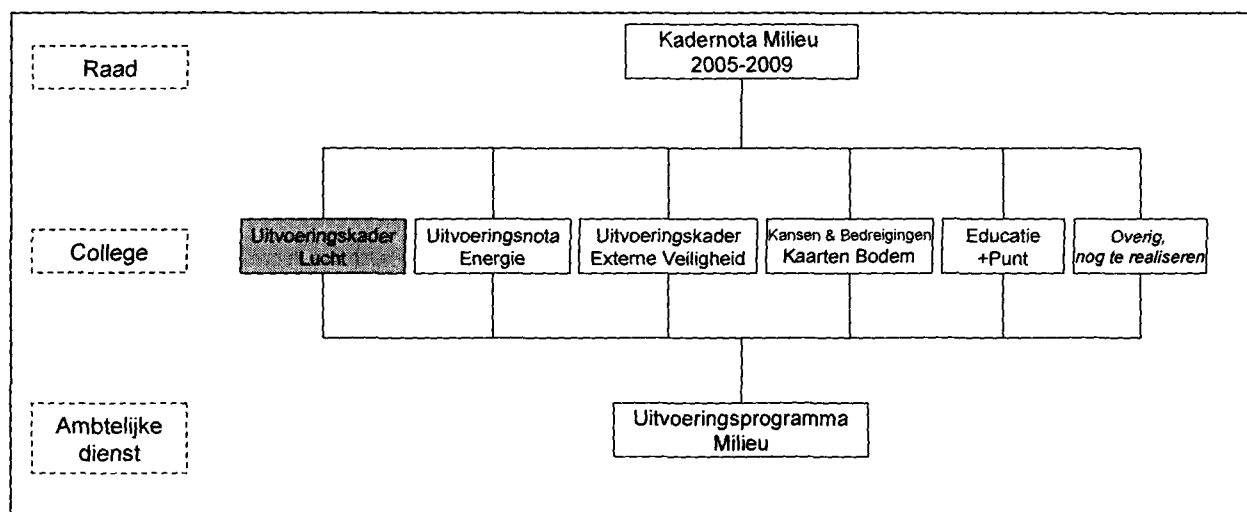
Raad

Kadernota Milieu
2005-2009

College

Uitvoeringskader
Lucht

Uitvoeringsnota
Energie

Uitvoeringskader
Externe Veiligheid

Kansen & Bedreigingen
Kaarten Bodem

Educatie
+Punt

*Overig,
nog te realiseren*

Ambtelijke
dienst

Uitvoeringsprogramma
Milieu